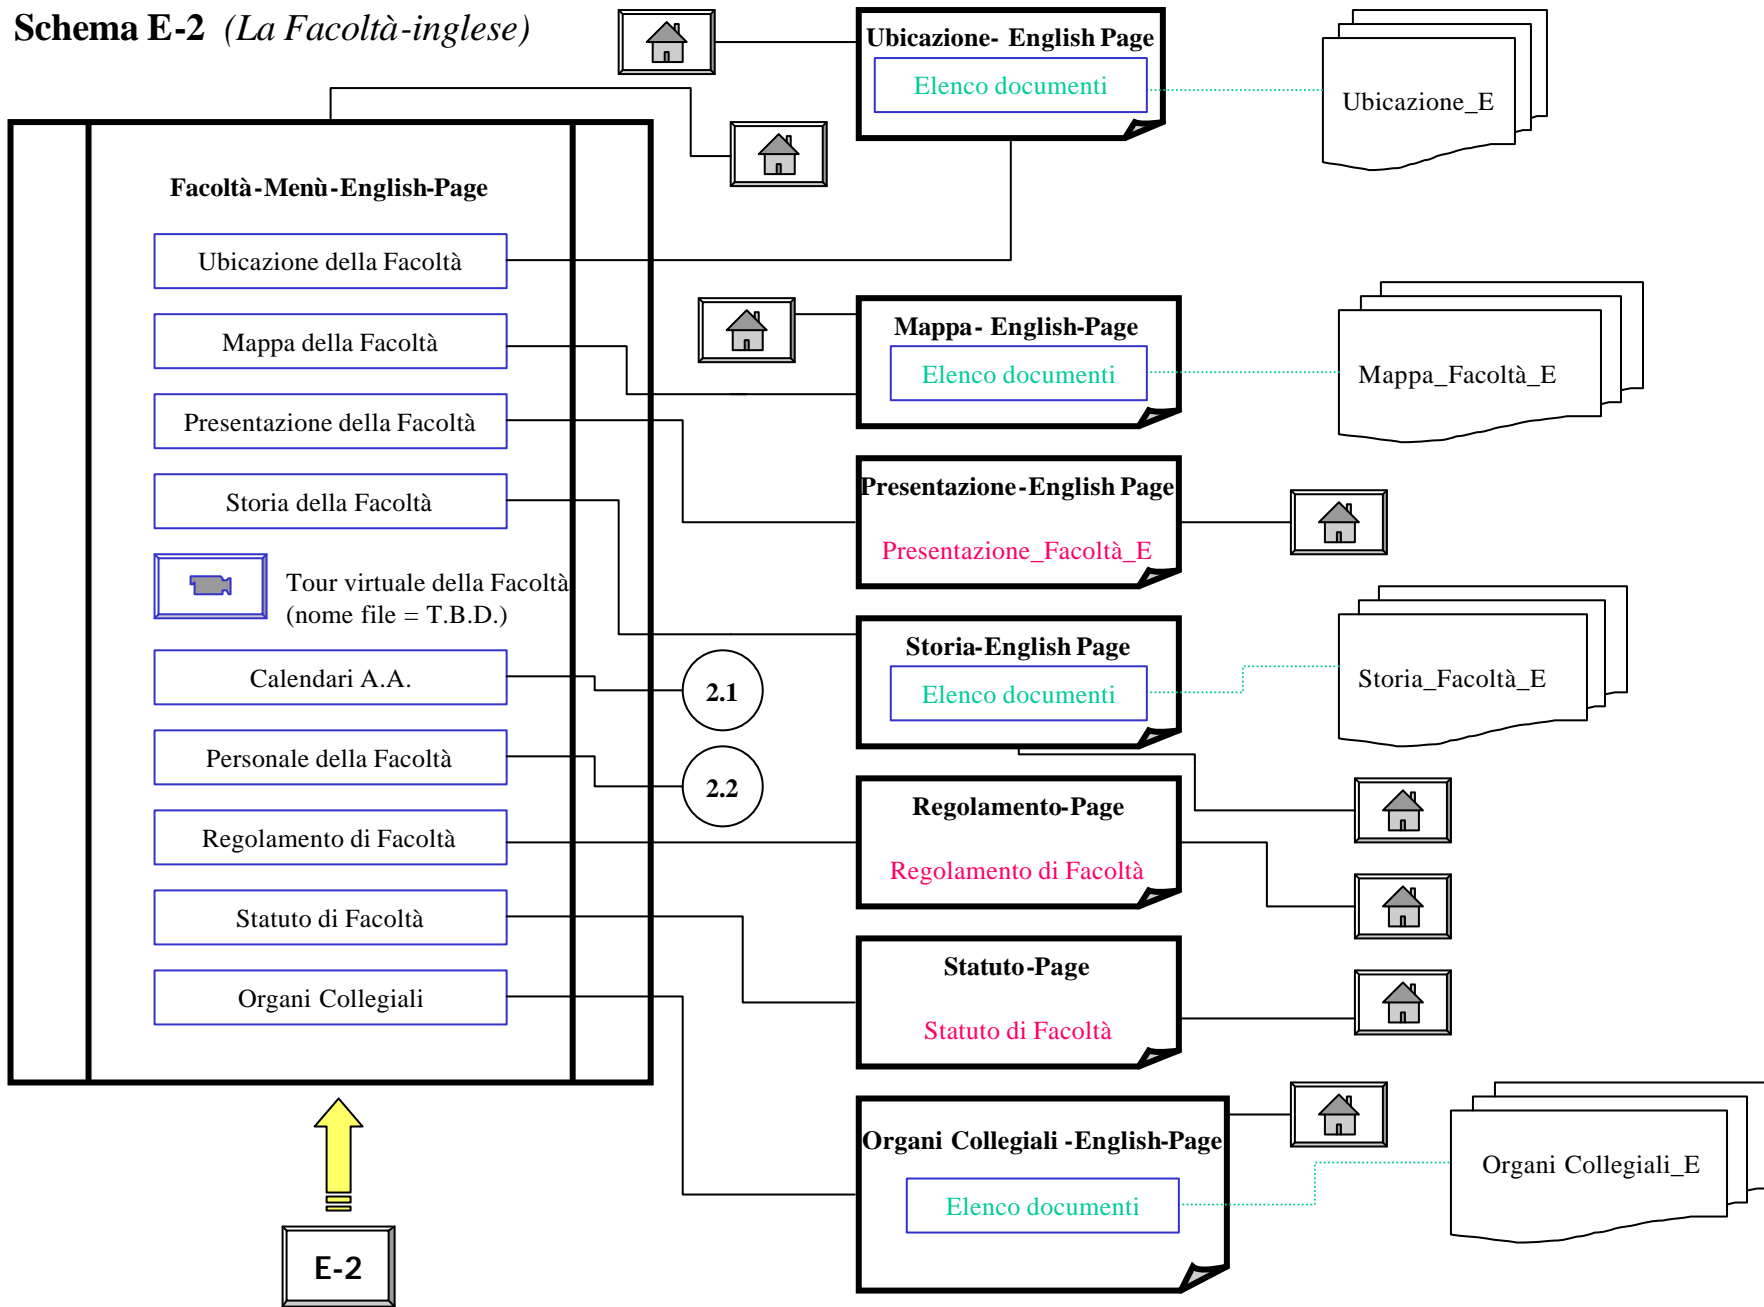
Schema E-2 (La Facoltà-inglese)

Facoltà-Menù-English-Page

Ubicazione della Facoltà

Mappa della Facoltà

Presentazione della Facoltà

Storia della Facoltà

Tour virtuale della Facoltà (nome file = T.B.D.)

Calendari A.A.

Personale della Facoltà

Regolamento di Facoltà

Statuto di Facoltà

Organi Collegiali

E-2

Ubicazione- English Page

Elenco documenti

Ubicazione_E

Mappa- English-Page

Elenco documenti

Mappa_Facoltà_E

Presentazione-English Page

Presentazione_Facoltà_E

Storia-English Page

Elenco documenti

Storia_Facoltà_E

2.1

2.2

Regolamento-Page

Regolamento di Facoltà

Statuto-Page

Statuto di Facoltà

Organi Collegiali -English-Page

Elenco documenti

Organi Collegiali_E